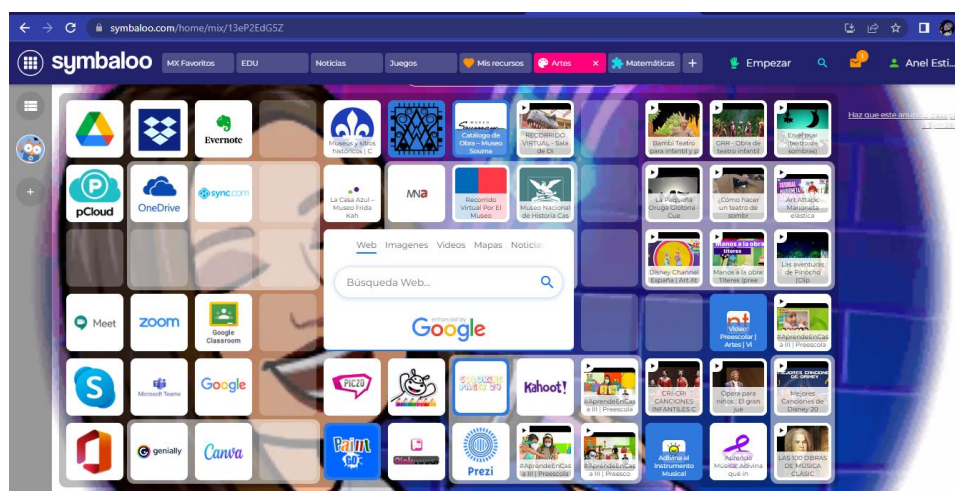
symbaloo.com/home/mix/13eP2EdG5Z

symbaloo MX Favoritos EDU Noticias Juegos Mis recursos Artes Matemáticas + Empezar Anel Esti

Evernote

Museos y sitios históricos | C

Catálogo de Obra - Museo Soumaya

RECORRIDO VIRTUAL - Sala de Di

Bambi Teatro para infantil y p

GRR - Obra de teatro infantil

En el mar (teatro de sombras)

Haz que este anuncio

pCloud

OneDrive

sync.com

La Casa Azul - Museo Frida Kah

MNA

Recorrido Virtual Por El Museo

Museo Nacional de Historia Cas

La Pequeña Oruga Glotona Cue

¿Cómo hacer un teatro de sombr

Art Attack: Marioneta elástica

Web Imagenes Videos Mapas Noticias

Búsqueda Web...

enhanced by Google

Disney Channel España | Art At

Manos a la obra Títeres (pree

Las aventuras de Pinocho (Clip

Meet

zoom

Google Classroom

Video: Preescolar | Artes | VI

#AprendeEnCasa III | Preescola

Microsoft Teams

Google

PIC2GO

kahoot!

#AprendeEnCasa III | Preescola

CRI-CRI CANCIONES INFANTILES C

Ópera para niños - El gran jue

Mejores Canciones de Disney 20

genially

Canva

Paint

Prezi

#AprendeEnCasa III | Preescola

#AprendeEnCasa III | Preescol

Adivina el Instrumento Musical

Aufender Musical: Adivina que in

LAS 100 OBRAS DE MÚSICA CLÁSIC